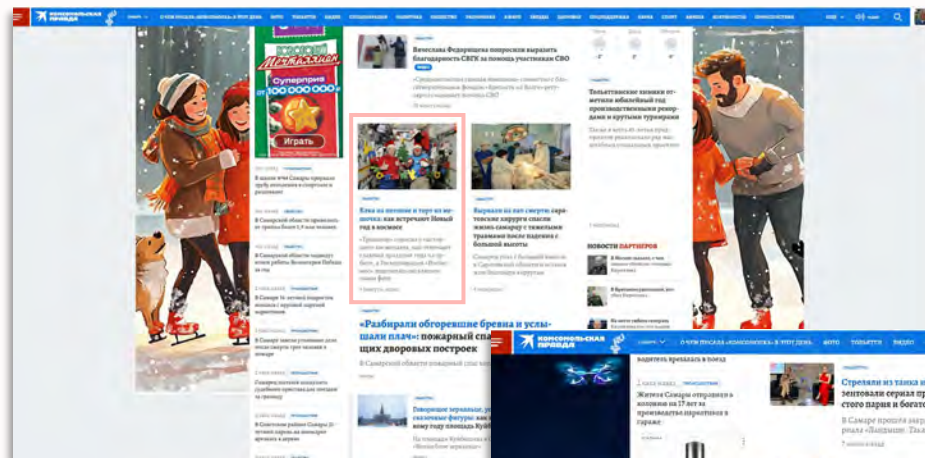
комсомольская правда

Играть

Суперприз от 100 000 000

Вячеслава Федорищева попросили выразить благодарность СВГК за помощь участникам СВО

Елка на звезды и торт из мешочка: как встречают Новый год в космосе

Вырвали из лап смерти: саратовские хирурги спасли жизнь самарцу с тяжелыми травмами после падения с большой высоты

Тольяттинские хоккеи отметили юбилейный год производственными рекордами и крупными турнирами

НОВОСТИ ПАРТНЕРОВ

«Разбирали обгоревшие бревна и услышали плач»: пожарный спа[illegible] щих дворовых построек

Говорящие зеркальце, сказочные фигуры: как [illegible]

комсомольская правда

О ЧЕМ ПИСАЛА «КОМСОМОЛЬСКАЯ ПРАВДА» В ЭТОТ ДЕНЬ

АВТО

ТОЛЬЯТТИ

ВИДЕО

водитель врезалась в поезд

Жителя Самары отправили в колонию на 17 лет за производство наркотиков в гараже

Стреляли из танка и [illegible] зентовали сериал пр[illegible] стого парня и богато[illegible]

В Самаре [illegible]